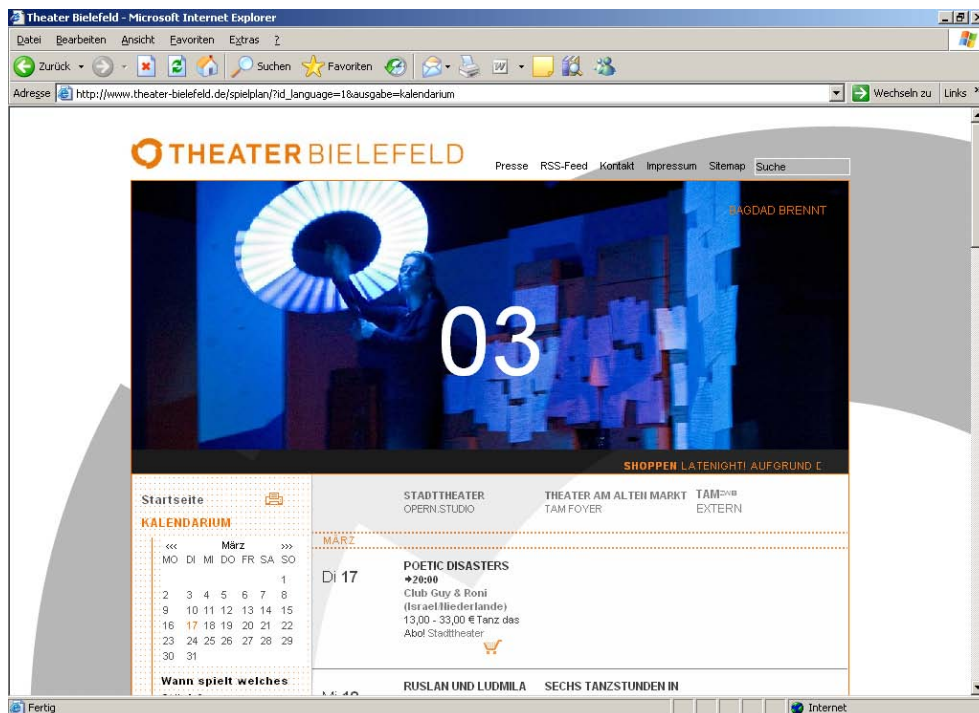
Theater Bielefeld - Microsoft Internet Explorer

Datei Bearbeiten Ansicht Favoriten Extras ?

Zurück Suchen Favoriten

Adresse http://www.theater-bielefeld.de/spielplan/?id_language=1&ausgabe=kalendarium Wechseln zu Links

THEATER BIELEFELD

Presse RSS-Feed Kontakt Impressum Sitemap Suche

BAGDAD BRENNT

03

SHOPPEN LATENIGHT! AUFGRUND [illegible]

Startseite

KALENDARIUM

| <<< | | | März | | | >>> |
|---|---|---|---|---|---|---|
| MO | DI | MI | DO | FR | SA | SO |
| | | | | | | 1 |
| 2 | 3 | 4 | 5 | 6 | 7 | 8 |
| 9 | 10 | 11 | 12 | 13 | 14 | 15 |
| 16 | 17 | 18 | 19 | 20 | 21 | 22 |
| 23 | 24 | 25 | 26 | 27 | 28 | 29 |
| 30 | 31 | | | | | |

Wann spielt welches

STADTTHEATER OPERN.STUDIO

THEATER AM ALTEN MARKT TAM FOYER

TAM ZWEI EXTERN

MÄRZ

Di 17

POETIC DISASTERS
→20:00
Club Guy & Roni (Israel/Niederlande)
13,00 - 33,00 € Tanz das Abo! Stadttheater

RUSLAN UND LUDMILA

SECHS TANZSTUNDEN IN

Fertig

Internet